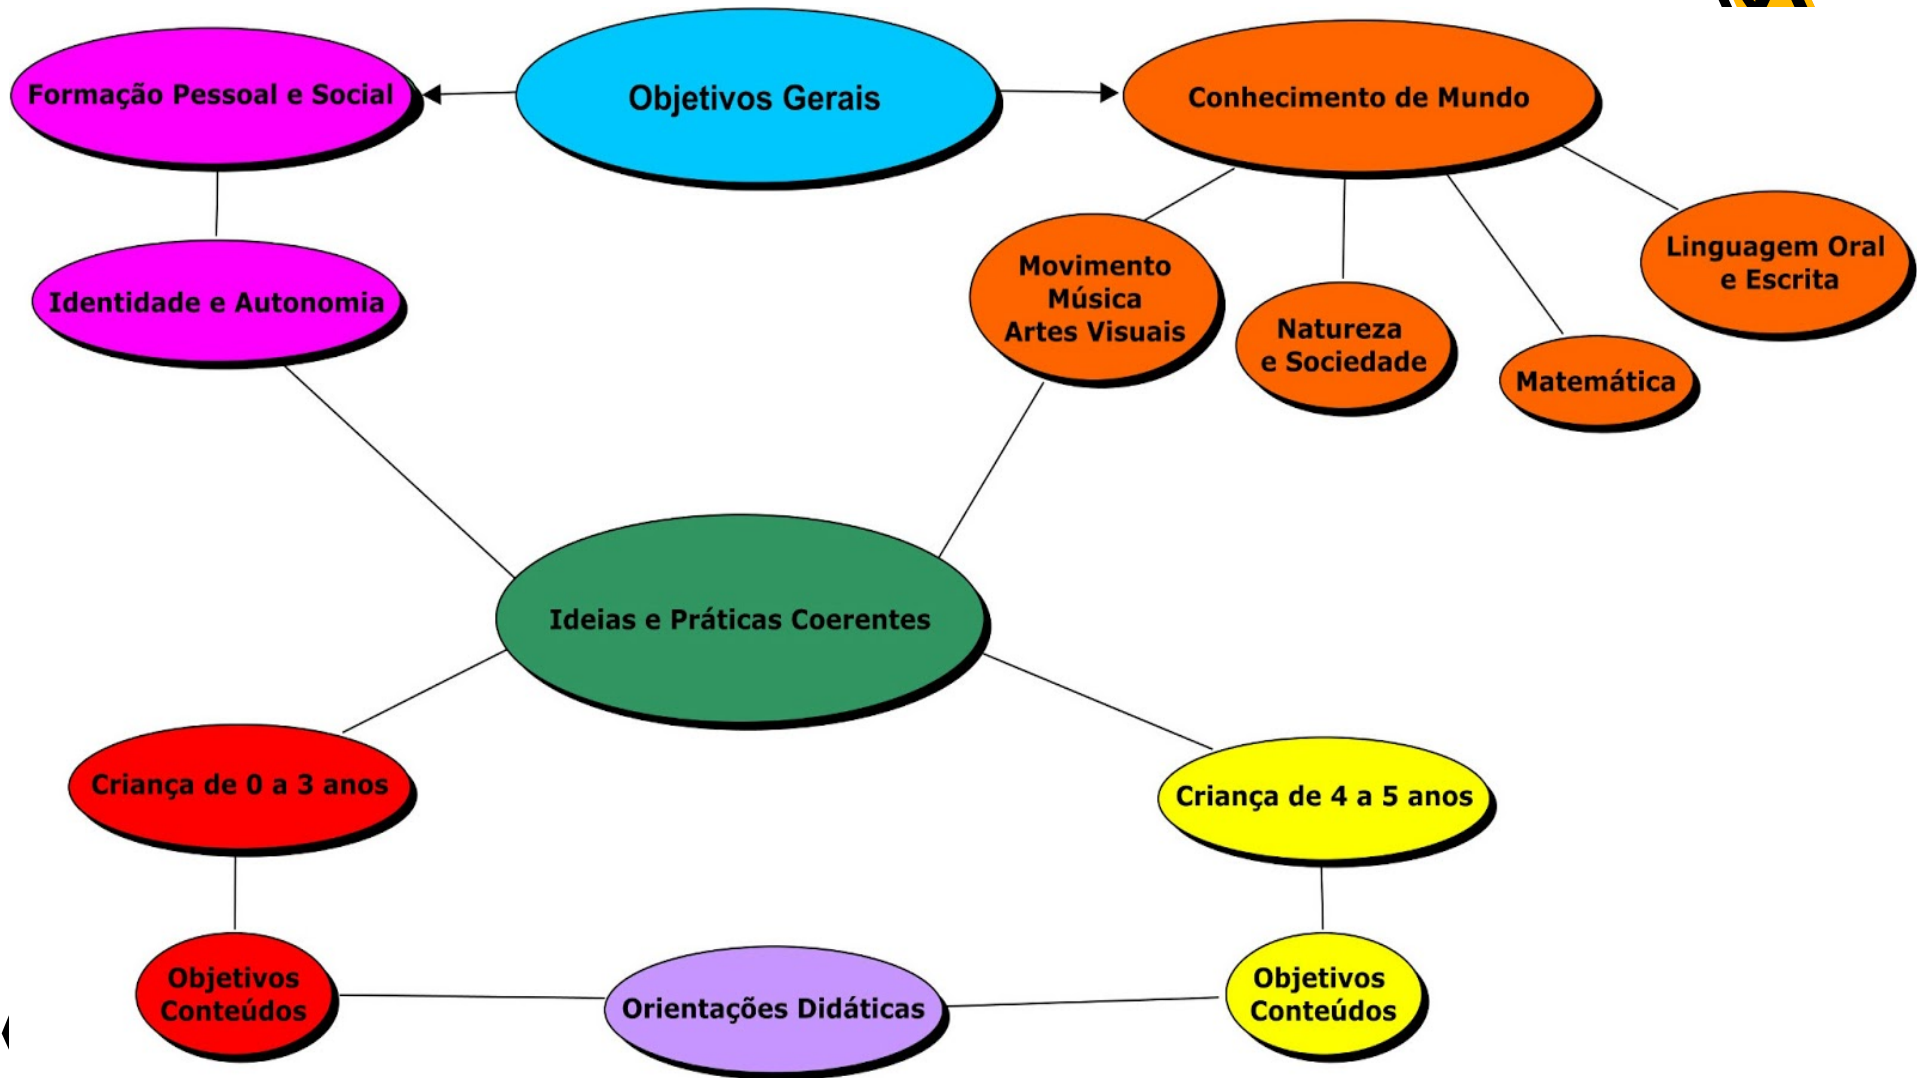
Formação Pessoal e Social

Objetivos Gerais

Conhecimento de Mundo

Identidade e Autonomia

Movimento
Música
Artes Visuais

Natureza
e Sociedade

Matemática

Linguagem Oral
e Escrita

Ideias e Práticas Coerentes

Criança de 0 a 3 anos

Criança de 4 a 5 anos

Objetivos
Conteúdos

Orientações Didáticas

Objetivos
Conteúdos